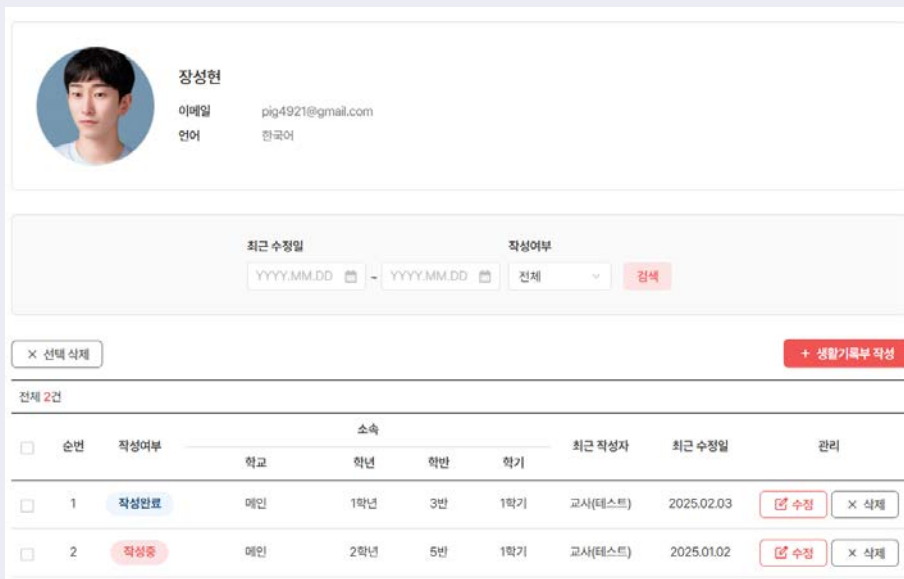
장성현

이메일 pig4921@gmail.com

언어 한국어

최근 수정일

YYYY.MM.DD - YYYY.MM.DD

작성여부

전체

검색

× 선택 삭제

+ 생활기록부 작성

전체 2건

| | 순번 | 작성여부 | 소속: 학교 | 소속: 학년 | 소속: 학반 | 소속: 학기 | 최근 작성자 | 최근 수정일 | 관리 |
|---|---|---|---|---|---|---|---|---|---|
| | 1 | 작성완료 | 메인 | 1학년 | 3반 | 1학기 | 교사(테스트) | 2025.02.03 | 수정 × 삭제 |
| | 2 | 작성중 | 메인 | 2학년 | 5반 | 1학기 | 교사(테스트) | 2025.01.02 | 수정 × 삭제 |